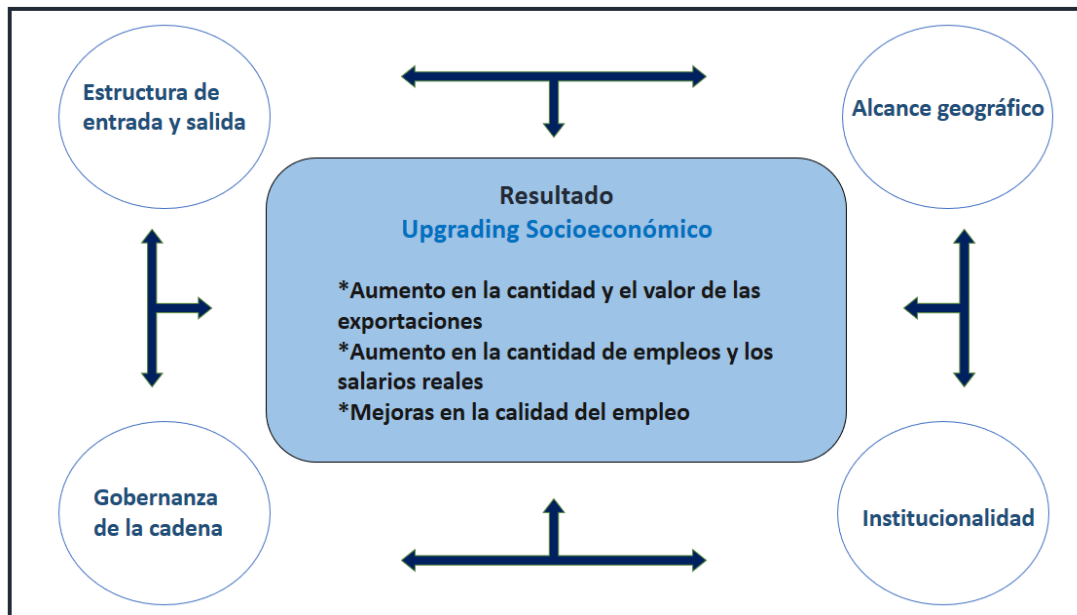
Estructura de entrada y salida

Alcance geográfico

Resultado
Upgrading Socioeconómico

*Aumento en la cantidad y el valor de las exportaciones
*Aumento en la cantidad de empleos y los salarios reales
*Mejoras en la calidad del empleo

Gobernanza de la cadena

Institucionalidad